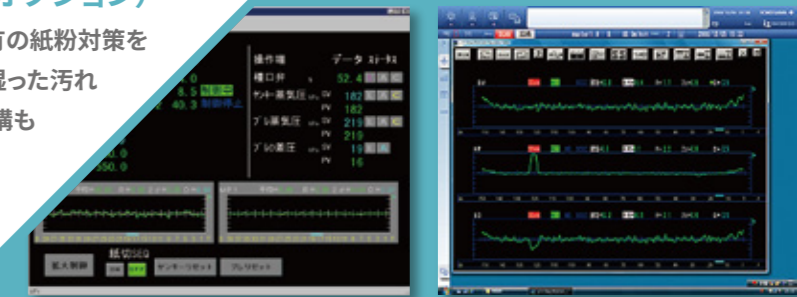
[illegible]の紙粉対策を
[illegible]った汚れ
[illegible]構も

操作端 データ ｽﾃｰﾀｽ
樋口弁 52.4
ｻﾝｷｰ蒸気圧 SV 182
PV 182
ﾌﾞﾚ蒸気圧 SV 219
PV 219
ﾌﾞﾚの差圧 SV 19
PV 16

8.5 制御中
43.3 制御停止
.0
.0
550.0

拡大制御
紙切SEQ
ｾﾝｻｰﾘｾｯﾄ
ﾌﾟﾚﾘｾｯﾄ